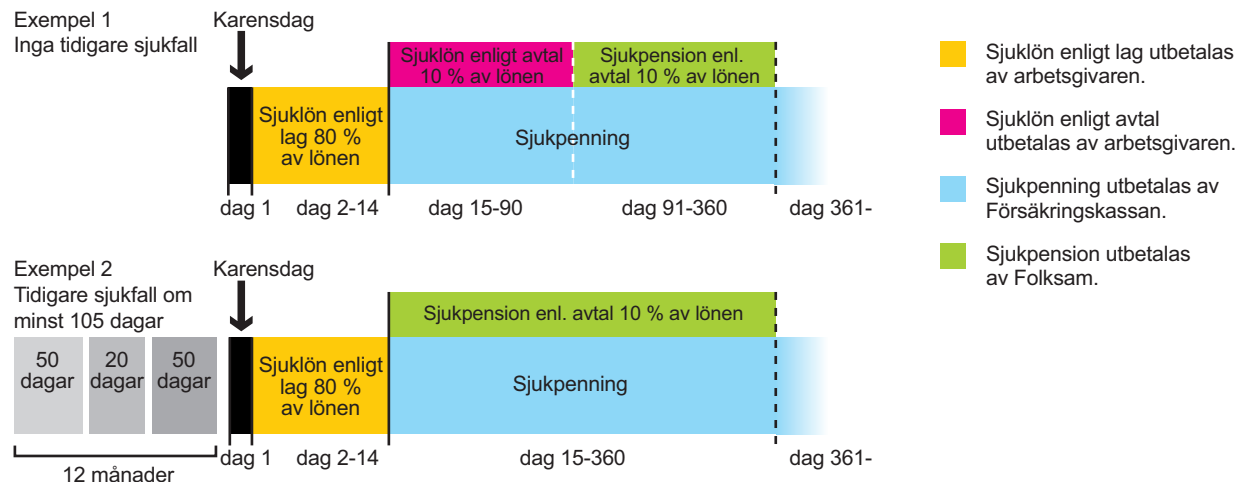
Exempel 1
Inga tidigare sjukfall

Karensdag

Sjuklön enligt avtal 10 % av lönen

Sjukpension enl. avtal 10 % av lönen

Sjuklön enligt lag 80 % av lönen

Sjukpenning

dag 1 dag 2-14 dag 15-90 dag 91-360 dag 361-

Exempel 2
Tidigare sjukfall om minst 105 dagar

Karensdag

Sjukpension enl. avtal 10 % av lönen

50 dagar

20 dagar

50 dagar

Sjuklön enligt lag 80 % av lönen

Sjukpenning

12 månader

dag 1 dag 2-14 dag 15-360 dag 361-

Sjuklön enligt lag utbetalas av arbetsgivaren.

Sjuklön enligt avtal utbetalas av arbetsgivaren.

Sjukpenning utbetalas av Försäkringskassan.

Sjukpension utbetalas av Folksam.